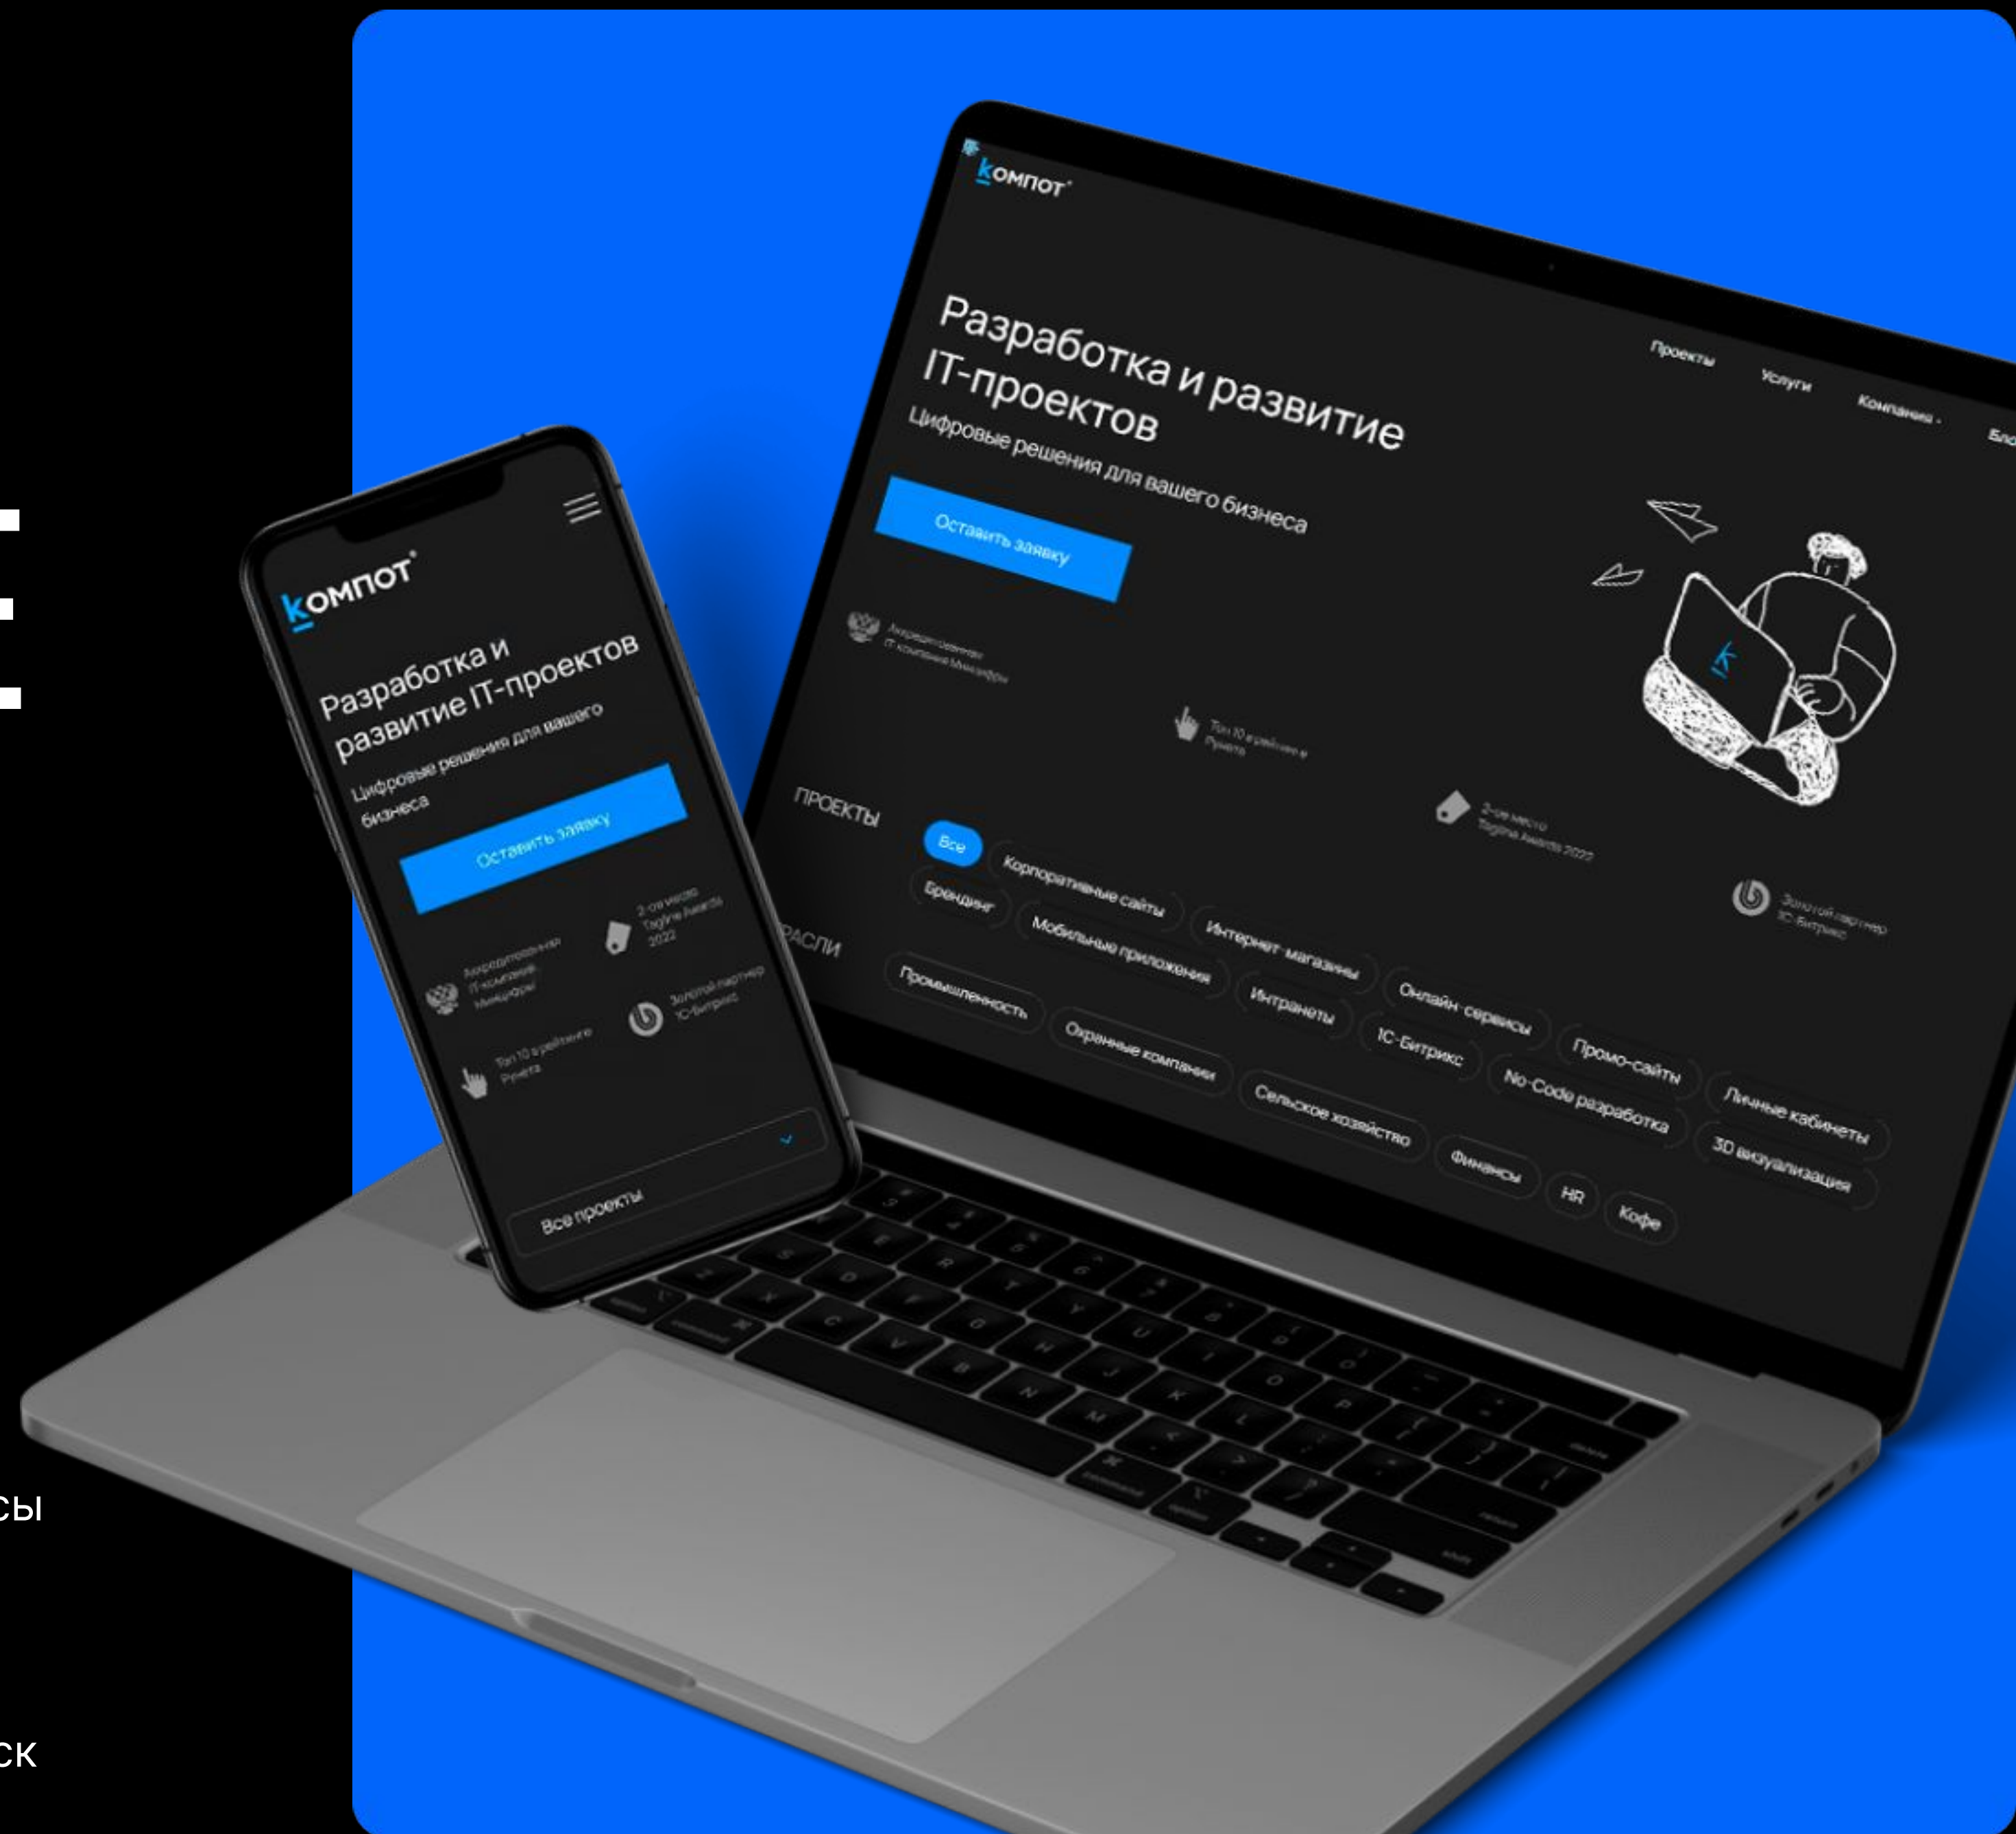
сы

ск

компот

Разработка и развитие IT-проектов

Цифровые решения для вашего бизнеса

Оставить заявку

Аккредитованная IT-компания Минцифры

Топ 10 в рейтинге Рунета

2-ое место Tagline Awards 2022

Золотой партнер 1С-Битрикс

Проекты Услуги Компания Бло

ПРОЕКТЫ

Все Корпоративные сайты Брендинг Мобильные приложения Интернет-магазины Онлайн-сервисы Интранеты 1С-Битрикс Промо-сайты No-Code разработка Личные кабинеты 3D визуализация

РАСЛИ

Промышленность Охранные компании Сельское хозяйство Финансы HR Кофе

компот

Разработка и развитие IT-проектов

Цифровые решения для вашего бизнеса

Оставить заявку

Аккредитованная IT-компания Минцифры

2-ое место Tagline Awards 2022

Топ 10 в рейтинге Рунета

Золотой партнер 1С-Битрикс

Все проекты